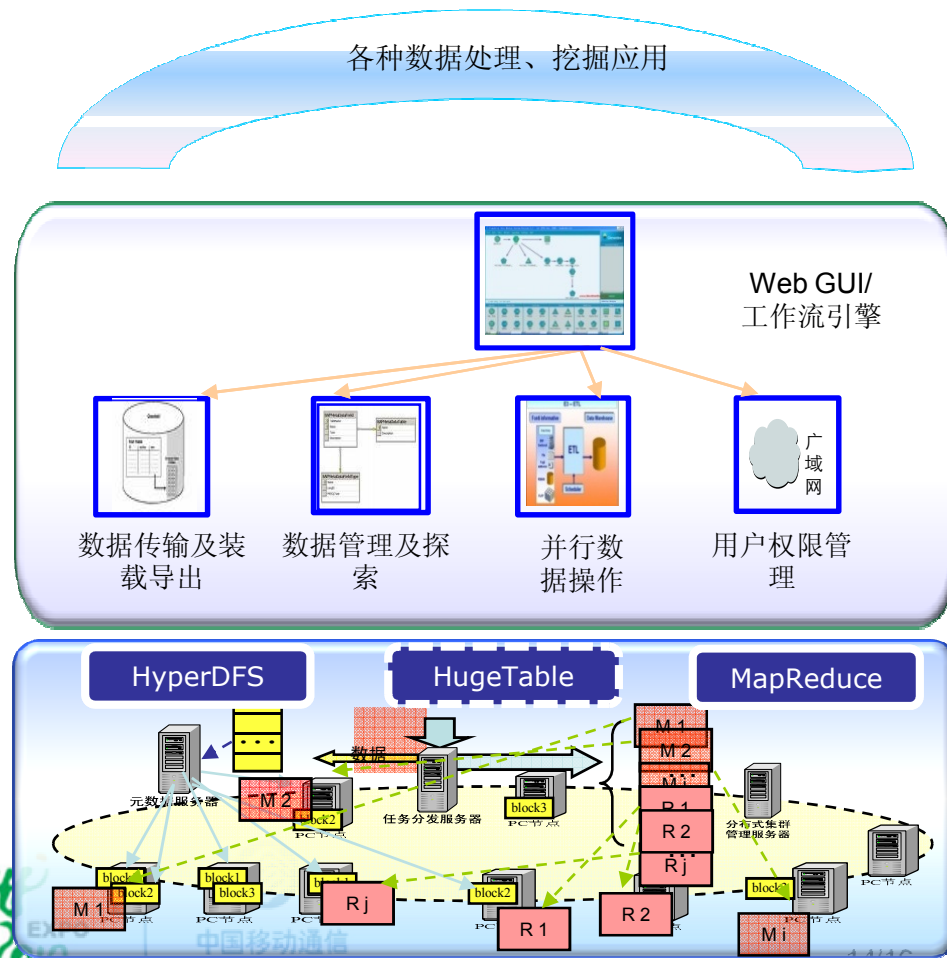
各种数据处理、挖掘应用

Web GUI/
工作流引擎

数据传输及装载导出

数据管理及探索

并行数据操作

广域网

用户权限管理

HyperDFS

HugeTable

MapReduce

数据

元数据服务器

M 2

block2

PC节点

任务分发服务器

block3

PC节点

M 1

M 2

M i

R 1

R 2

R j

分布式集群管理服务器

PC节点

block1

block2

M 1

PC节点

block1

block3

PC节点

R j

block2

R 1

R 2

block3

M i

PC节点

中国移动通信